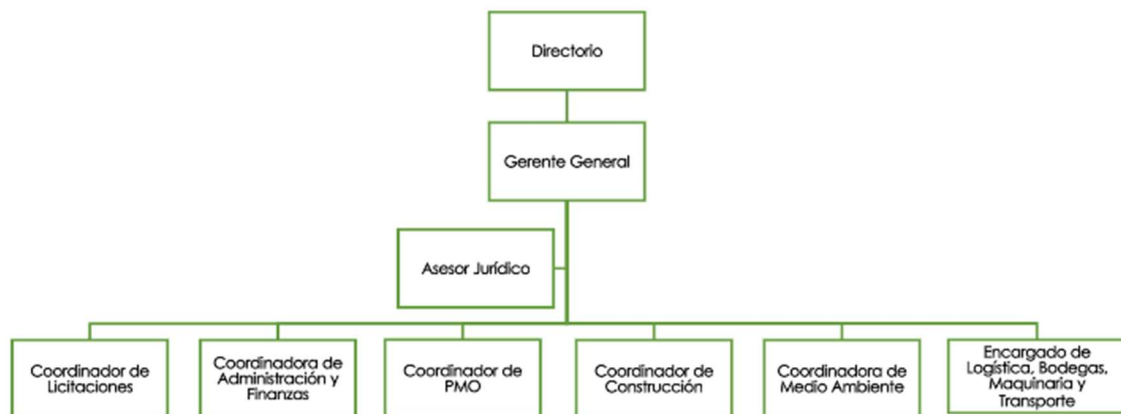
Directorio

Gerente General

Asesor Jurídico

Coordinador de Licitaciones

Coordinadora de Administración y Finanzas

Coordinador de PMO

Coordinador de Construcción

Coordinadora de Medio Ambiente

Encargado de Logística, Bodegas, Maquinaria y Transporte